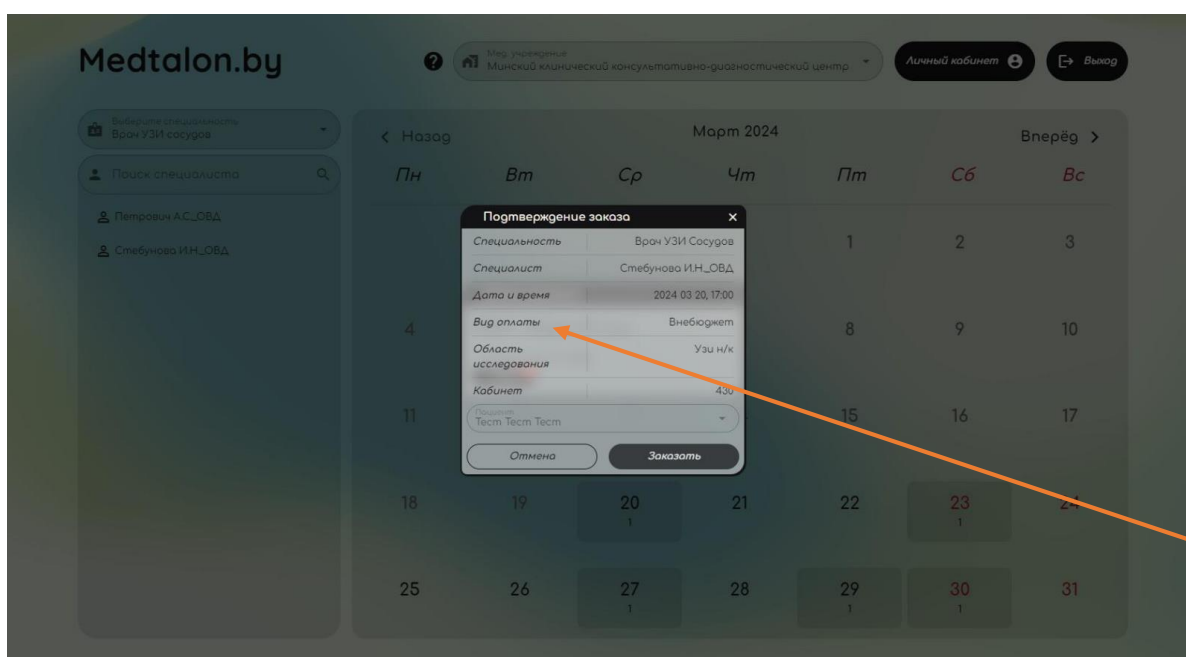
Medtalon.by

Мед учреждение
Минский клинический консультативно-диагностический центр

Личный кабинет

Выход

Выберите специальность
Врач УЗИ сосудов

Поиск специалиста

Петрович А.С._ОВД

Стебунова И.Н._ОВД

< Назад

Март 2024

Вперёд >

| Пн | Вт | Ср | Чт | Пт | Сб | Вс |
|---|---|---|---|---|---|---|
| | | | | 1 | 2 | 3 |
| 4 | | | | 8 | 9 | 10 |
| 11 | | | | 15 | 16 | 17 |
| 18 | 19 | 20 1 | 21 | 22 | 23 1 | 24 |
| 25 | 26 | 27 1 | 28 | 29 1 | 30 1 | 31 |

Подтверждение заказа

×

| | |
|---|---|
| Специальность | Врач УЗИ Сосудов |
| Специалист | Стебунова И.Н._ОВД |
| Дата и время | 2024 03 20, 17:00 |
| Вид оплаты | Внебюджет |
| Область исследования | Узи н/к |
| Кабинет | 430 |

Пациент
Тест Тест Тест

Отмена

Заказать